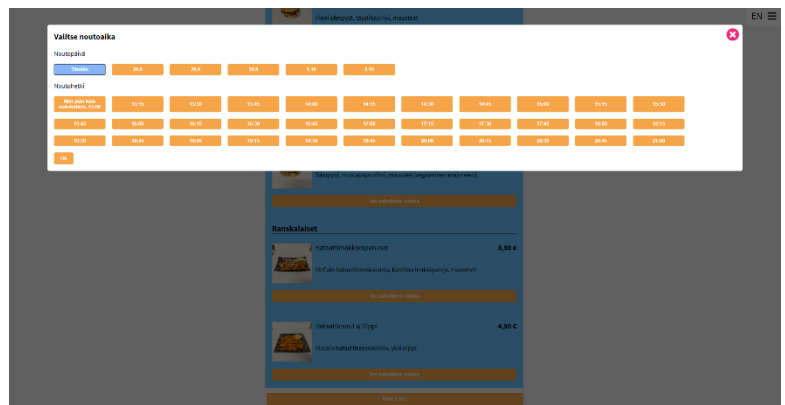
Valitse noutoaika

Noutopäivä

Tänään | 29.8 | 30.8 | 31.8 | 1.10 | 2.10

Noutohetki

Niin pian kuin mahdollista, 15:00 | 15:15 | 15:30 | 15:45 | 16:00 | 14:15 | 14:30 | 14:45 | 15:00 | 15:15 | 15:30

15:45 | 16:00 | 16:15 | 16:30 | 16:45 | 17:00 | 17:15 | 17:30 | 17:45 | 18:00 | 18:15

18:30 | 18:45 | 19:00 | 19:15 | 19:30 | 19:45 | 20:00 | 20:15 | 20:30 | 20:45 | 21:00

Ok

EN

Pieni sämpylä, täytteitä, mausteet

Sämpylä, mozzarella, mausteet (vegaaninen majoneesi)

Ranskalaiset

Kotiranskalaiset 8,90 €

Ranskalaiset, kermaranskalaiset, mausteet

Kotiranskalaiset & Dippi 4,90 €

Ranskalaiset, dippi

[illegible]